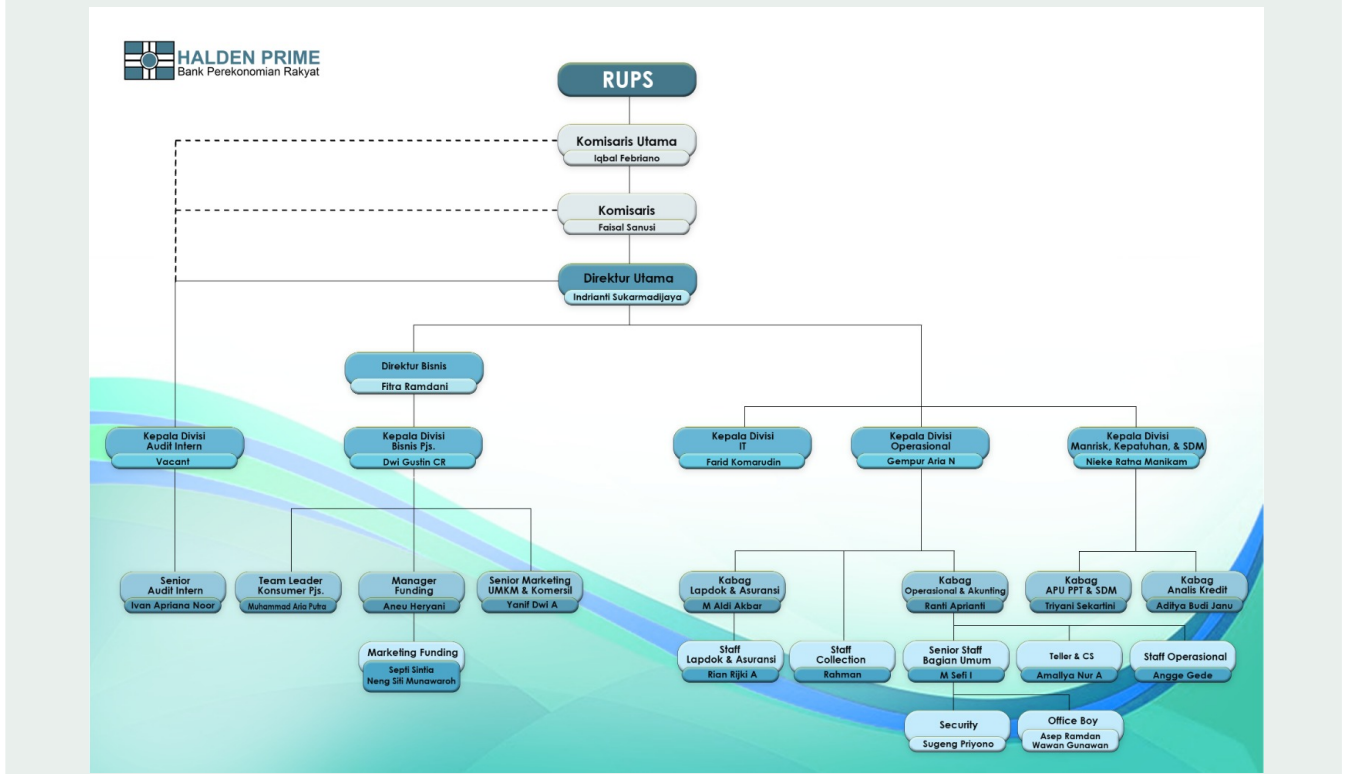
HALDEN PRIME
Bank Perekonomian Rakyat

RUPS

Komisaris Utama
Iqbal Febriano

Komisaris
Faisal Sanusi

Direktur Utama
Indrianti Sukarmadijaya

Direktur Bisnis
Fitra Ramdani

Kepala Divisi Audit Intern
Vacant

Kepala Divisi Bisnis Pjs.
Dwi Gustin CR

Kepala Divisi IT
Farid Komarudin

Kepala Divisi Operasional
Gempur Aria N

Kepala Divisi Manrisk, Kepatuhan, & SDM
Nieke Ratna Manikam

Senior Audit Intern
Ivan Apriana Noor

Team Leader Konsumer Pjs.
Muhammad Aria Putra

Manager Funding
Aneu Heryani

Senior Marketing UMKM & Komersil
Yanif Dwi A

Marketing Funding
Septi Sintia
Neng Siti Munawaroh

Kabag Lapdok & Asuransi
M Aldi Akbar

Kabag Operasional & Akunting
Ranti Aprianti

Kabag APU PPT & SDM
Triyani Sekartini

Kabag Analis Kredit
Aditya Budi Janu

Staff Lapdok & Asuransi
Rian Rijki A

Staff Collection
Rahman

Senior Staff Bagian Umum
M Sefi I

Teller & CS
Amallya Nur A

Staff Operasional
Angge Gede

Security
Sugeng Priyono

Office Boy
Asep Ramdan
Wawan Gunawan